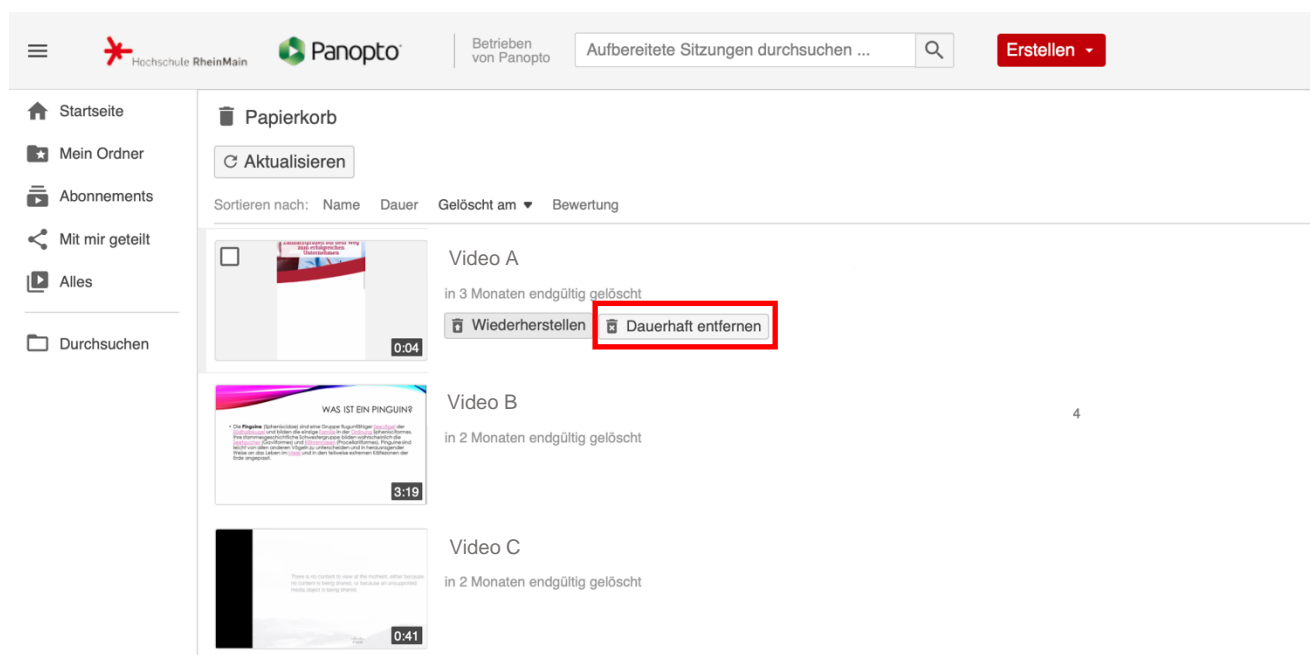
Hochschule RheinMain

Panopto

Betrieben von Panopto

Aufbereitete Sitzungen durchsuchen ...

Erstellen

Startseite

Mein Ordner

Abonnements

Mit mir geteilt

Alles

Durchsuchen

Papierkorb

Aktualisieren

Sortieren nach: Name Dauer Gelöscht am Bewertung

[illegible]

0:04

Video A

in 3 Monaten endgültig gelöscht

Wiederherstellen

Dauerhaft entfernen

WAS IST EIN PINGUIN?

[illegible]

3:19

Video B

in 2 Monaten endgültig gelöscht

4

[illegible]

0:41

Video C

in 2 Monaten endgültig gelöscht